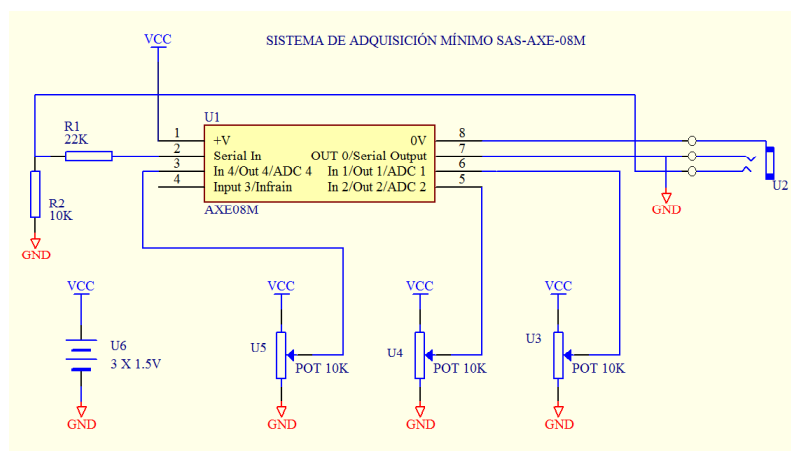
SISTEMA DE ADQUISICIÓN MÍNIMO SAS-AXE-08M

VCC

U1

R1
22K

1 +V
2 Serial In
3 In 4/Out 4/ADC 4
4 Input 3/Infrain

0V 8
OUT 0/Serial Output 7
In 1/Out 1/ADC 1 6
In 2/Out 2/ADC 2 5

AXE08M

R2
10K

GND

GND

U2

VCC

U6
3 X 1.5V

GND

VCC

U5

POT 10K

GND

VCC

U4

POT 10K

GND

VCC

U3

POT 10K

GND